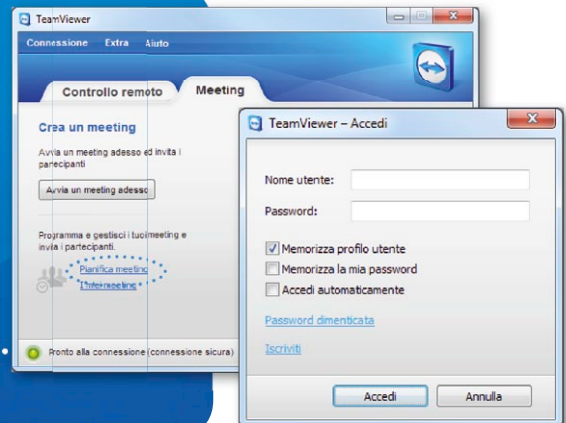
TeamViewer

Connessione Extra Aiuto

Controllo remoto

Meeting

Crea un meeting

Avvia un meeting adesso ed invita i partecipanti

Avvia un meeting adesso

Programma e gestisci i tuoi meeting e invita i partecipanti.

Pianifica meeting

I miei meeting

Pronto alla connessione (connessione sicura)

TeamViewer – Accedi

Nome utente:

Password:

Memorizza profilo utente

Memorizza la mia password

Accedi automaticamente

Password dimenticata

Iscriviti

Accedi

Annulla